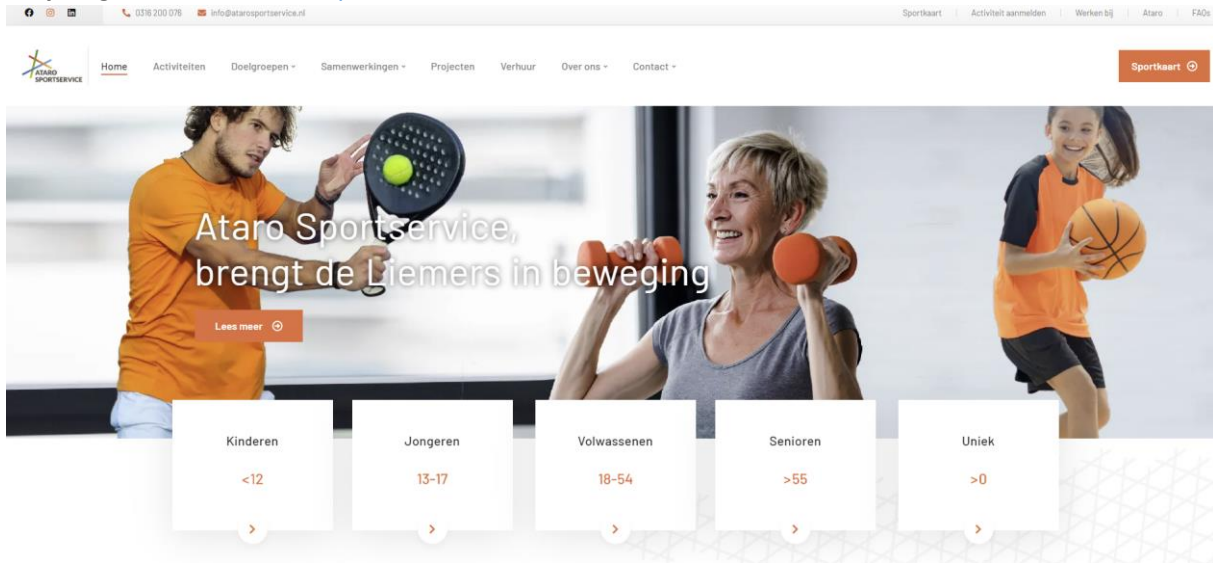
0316 200 076 info@atarosportservice.nl

Sportkaart | Activiteit aanmelden | Werken bij | Ataro | FAQs

ATARO SPORTSERVICE

Home Activiteiten Doelgroepen Samenwerkingen Projecten Verhuur Over ons Contact

Sportkaart

Ataro Sportservice, brengt de Liemers in beweging

Lees meer

Kinderen
<12

Jongeren
13-17

Volwassenen
18-54

Senioren
>55

Uniek
>0